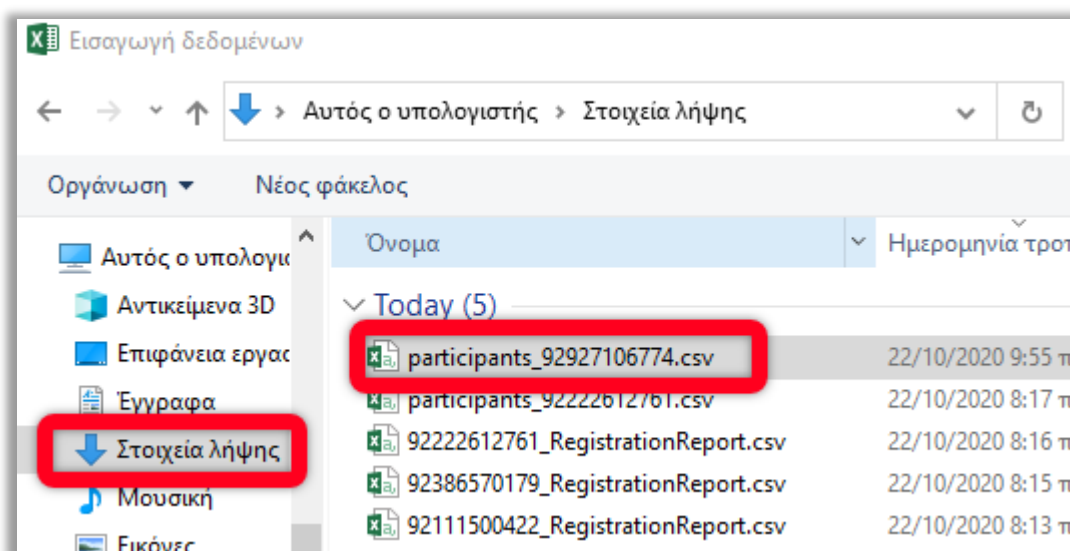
Εισαγωγή δεδομένων

› Αυτός ο υπολογιστής › Στοιχεία λήψης

Οργάνωση ▾ Νέος φάκελος

Αυτός ο υπολογισ
Αντικείμενα 3D
Επιφάνεια εργασ
Έγγραφα
Στοιχεία λήψης
Μουσική
Εικόνες

Όνομα | Ημερομηνία τροπ

Today (5)

| | |
|---|---|
| participants_92927106774.csv | 22/10/2020 9:55 π |
| participants_92222612761.csv | 22/10/2020 8:17 π |
| 92222612761_RegistrationReport.csv | 22/10/2020 8:16 π |
| 92386570179_RegistrationReport.csv | 22/10/2020 8:15 π |
| 92111500422_RegistrationReport.csv | 22/10/2020 8:13 π |